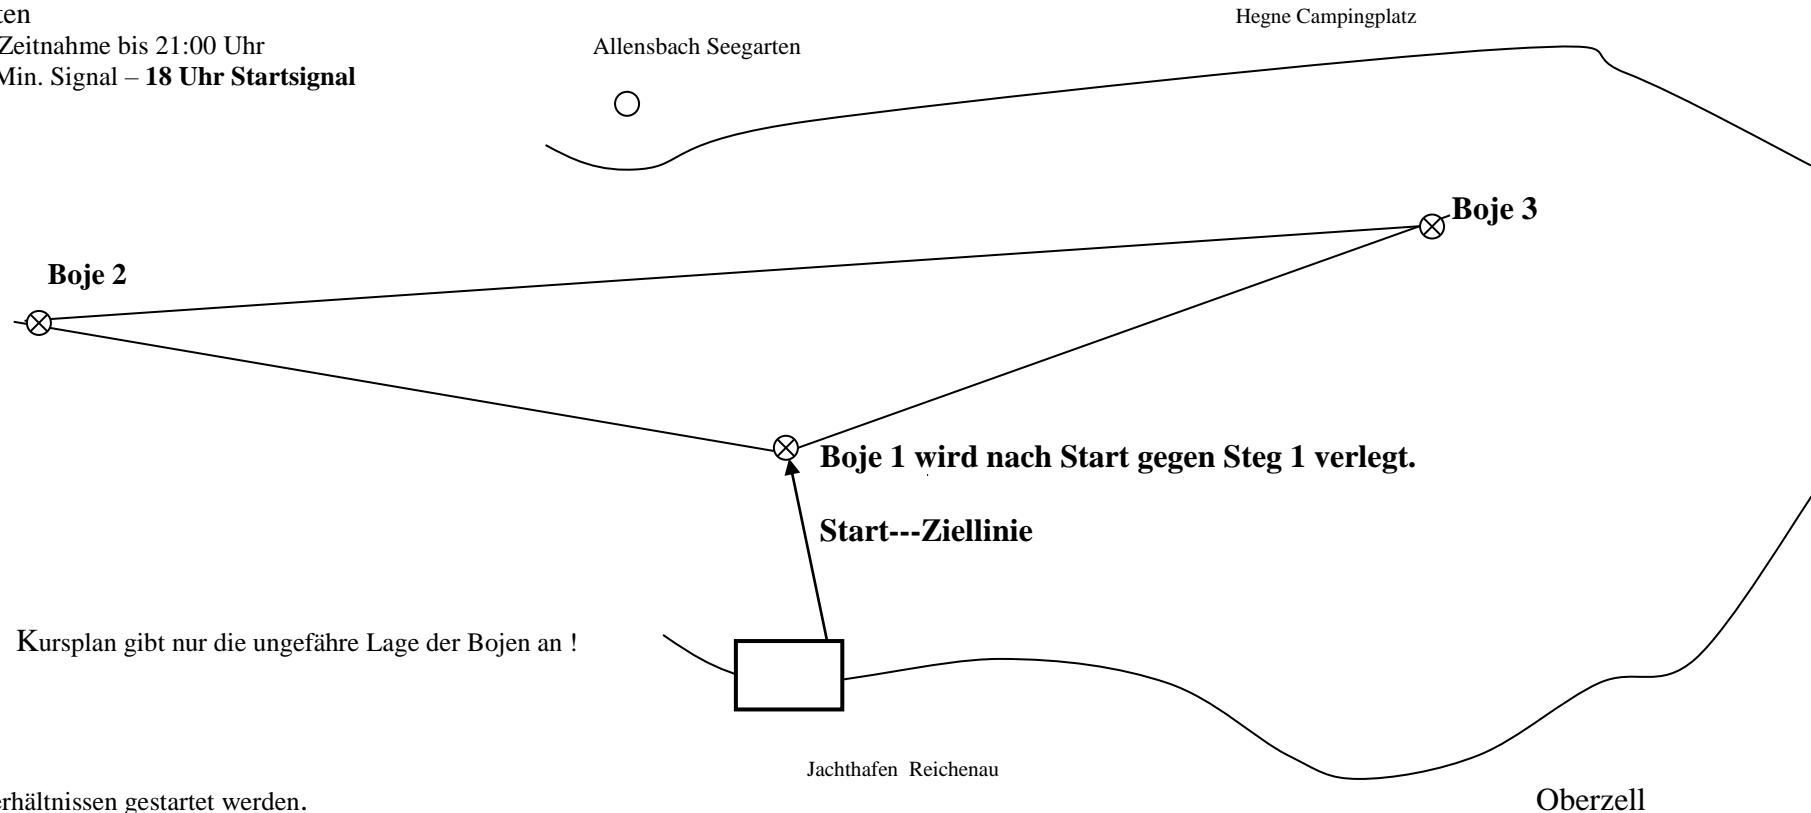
ten
Zeitnahme bis 21:00 Uhr
Min. Signal – **18 Uhr Startsignal**

Allensbach Seegarten

Hegne Campingplatz

**Boje 3**

**Boje 2**

**Boje 1 wird nach Start gegen Steg 1 verlegt.**

**Start---Ziellinie**

Kursplan gibt nur die ungefähre Lage der Bojen an !

Jachthafen Reichenau

erhältnissen gestartet werden.

Oberzell